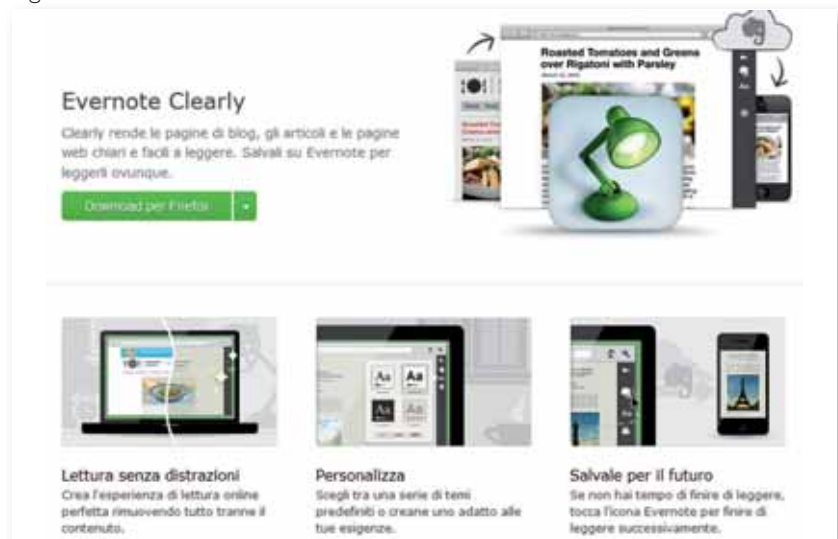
Roasted Tomatoes and Greens over Rigatoni with Parsley

Evernote Clearly

Clearly rende le pagine di blog, gli articoli e le pagine web chiari e facili a leggere. Salvali su Evernote per leggerli ovunque.

Download per Firefox

Aa

Aa

Aa

Aa

Lettura senza distrazioni

Crea l'esperienza di lettura online perfetta rimuovendo tutto tranne il contenuto.

Personalizza

Scegli tra una serie di temi predefiniti o creane uno adatto alle tue esigenze.

Salvale per il futuro

Se non hai tempo di finire di leggere, tocca l'icona Evernote per finire di leggere successivamente.